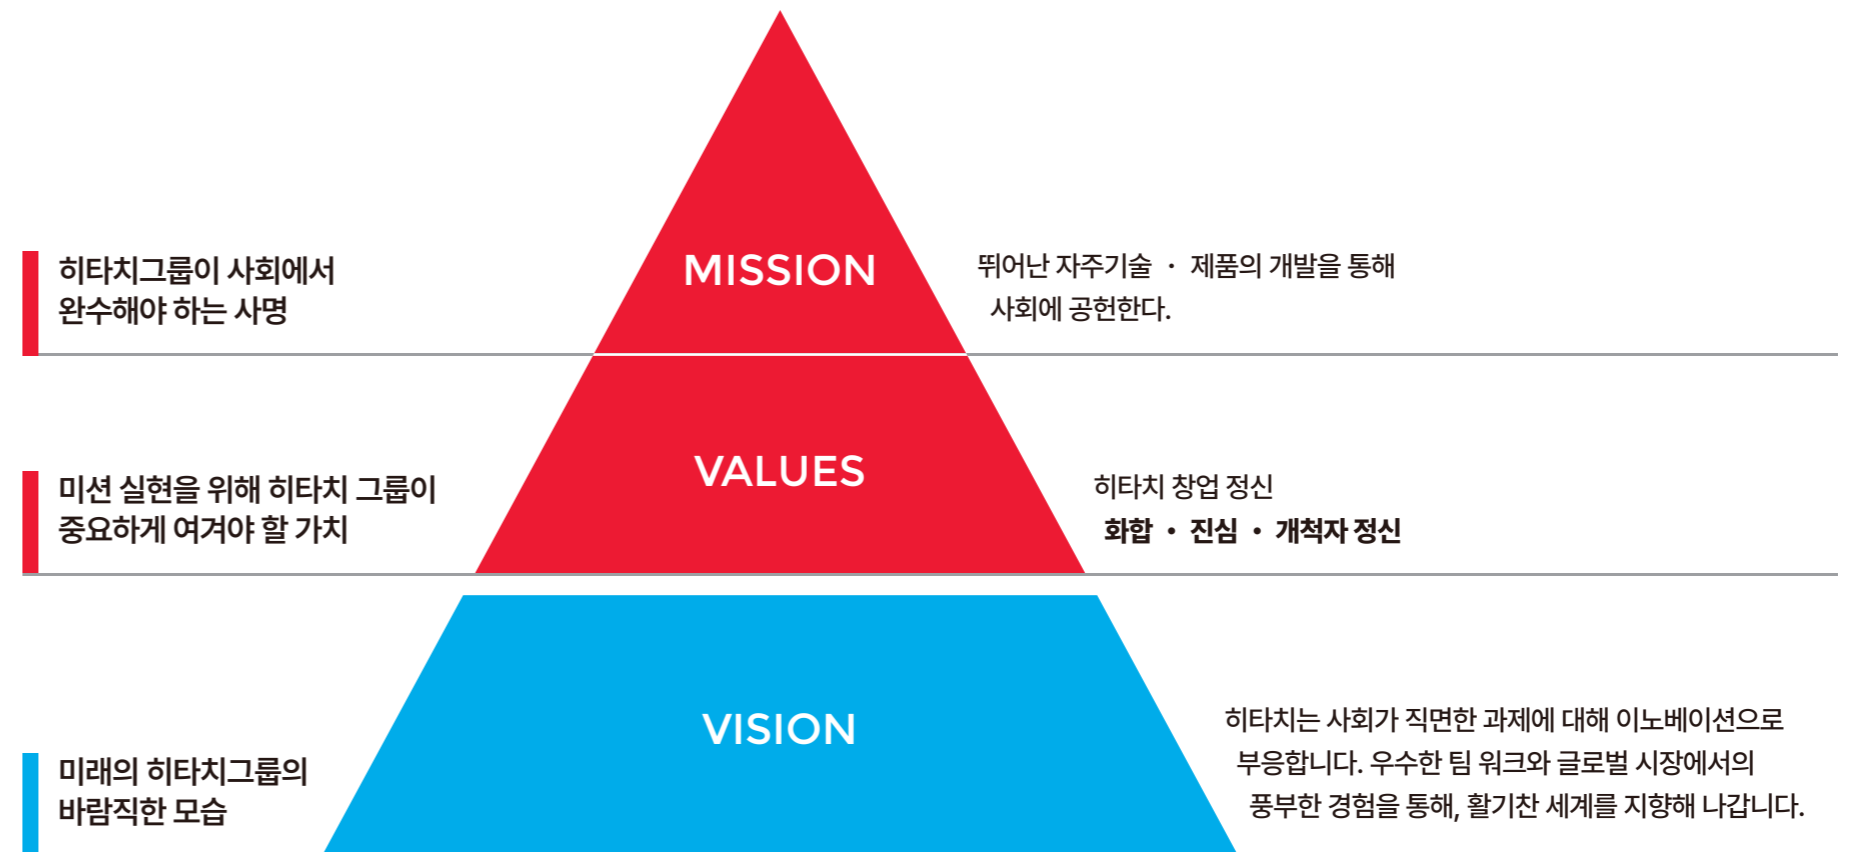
히타치그룹이 사회에서 완수해야 하는 사명

MISSION

뛰어난 자주기술 · 제품의 개발을 통해 사회에 공헌한다.

미션 실현을 위해 히타치 그룹이 중요하게 여겨야 할 가치

VALUES

히타치 창업 정신
화합 · 진심 · 개척자 정신

미래의 히타치그룹의 바람직한 모습

VISION

히타치는 사회가 직면한 과제에 대해 이노베이션으로 부응합니다. 우수한 팀 워크와 글로벌 시장에서의 풍부한 경험을 통해, 활기찬 세계를 지향해 나갑니다.